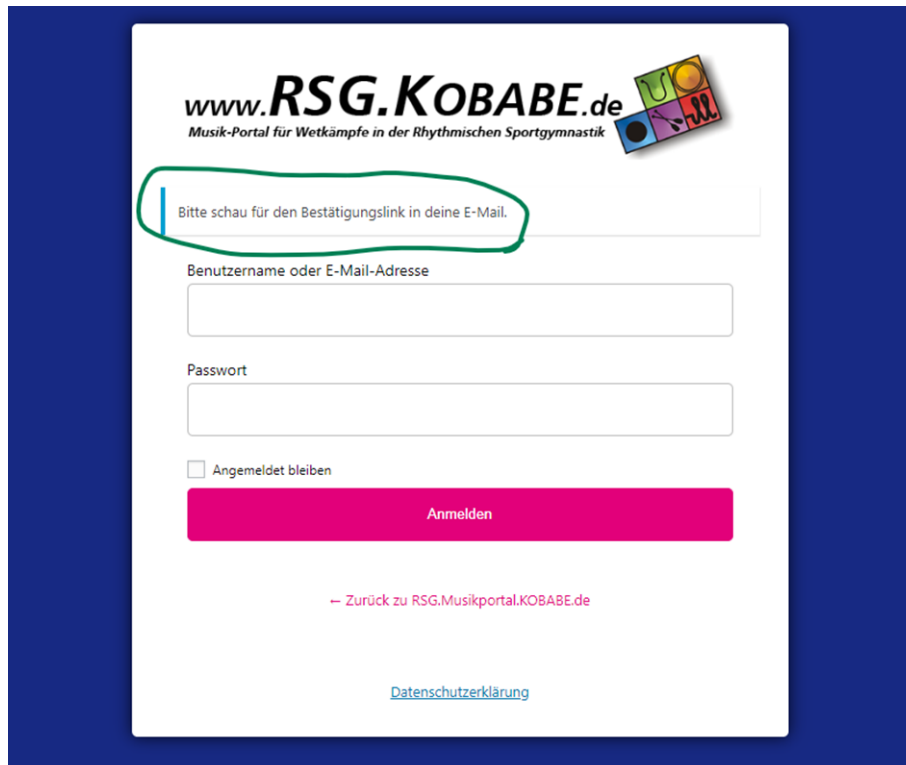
www.RSG.KOBABE.de
Musik-Portal für Wetkämpfe in der Rhythmischen Sportgymnastik

Bitte schau für den Bestätigungslink in deine E-Mail.

Benutzername oder E-Mail-Adresse

Passwort

Angemeldet bleiben

Anmelden

← Zurück zu RSG.Musikportal.KOBABE.de

Datenschutzerklärung